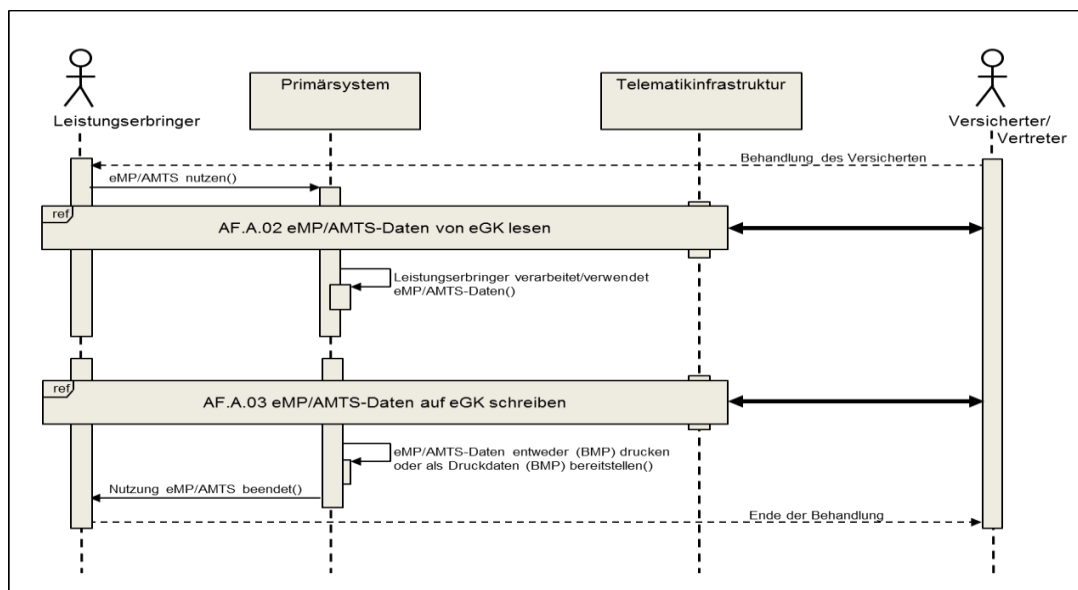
Leistungserbringer

Primärsystem

Telematikinfrastruktur

Versicherter/
Vertreter

Behandlung des Versicherten

eMP/AMTS nutzen()

ref

AF.A.02 eMP/AMTS-Daten von eGK lesen

Leistungserbringer verarbeitet/verwendet eMP/AMTS-Daten()

ref

AF.A.03 eMP/AMTS-Daten auf eGK schreiben

eMP/AMTS-Daten entweder (BMP) drucken oder als Druckdaten (BMP) bereitstellen()

Nutzung eMP/AMTS beendet()

Ende der Behandlung